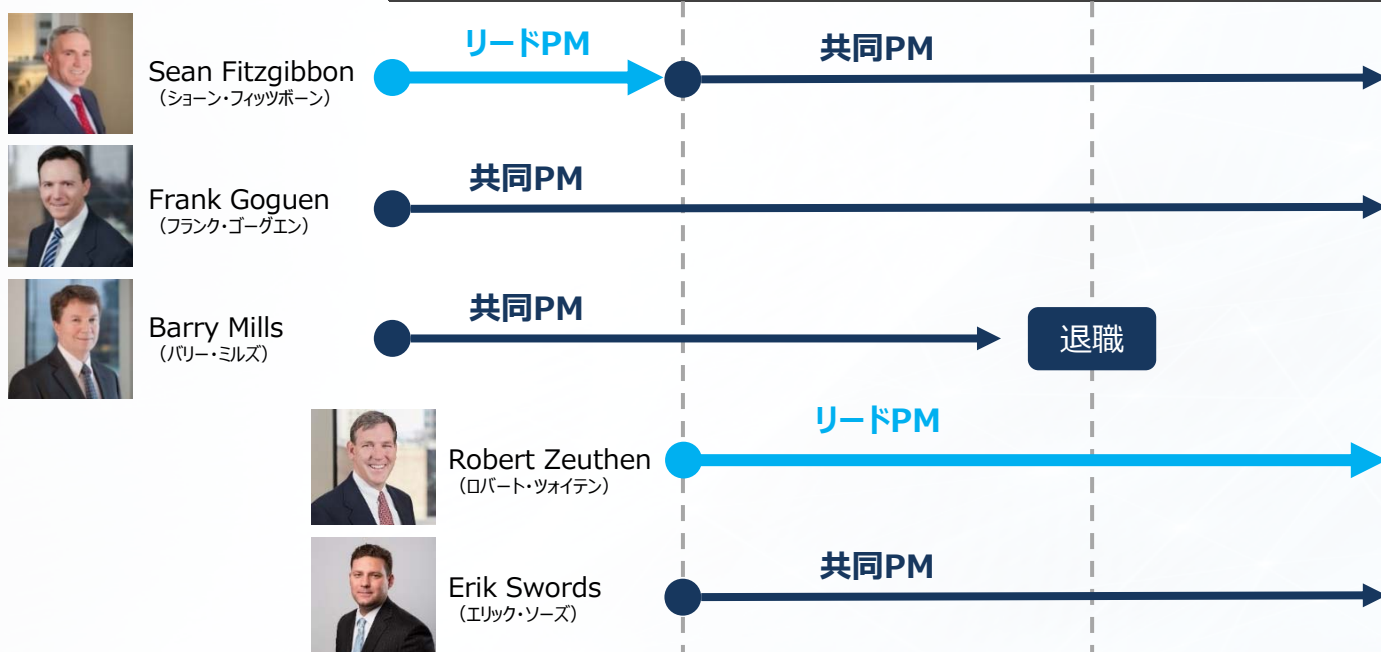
Sean Fitzgibbon
（ショーン・フィッツボーン）

リードPM

共同PM

Frank Goguen
（フランク・ゴーグエン）

共同PM

Barry Mills
（バリー・ミルズ）

共同PM

退職

Robert Zeuthen
（ロバート・ツォイテン）

リードPM

Erik Swords
（エリック・ソーズ）

共同PM